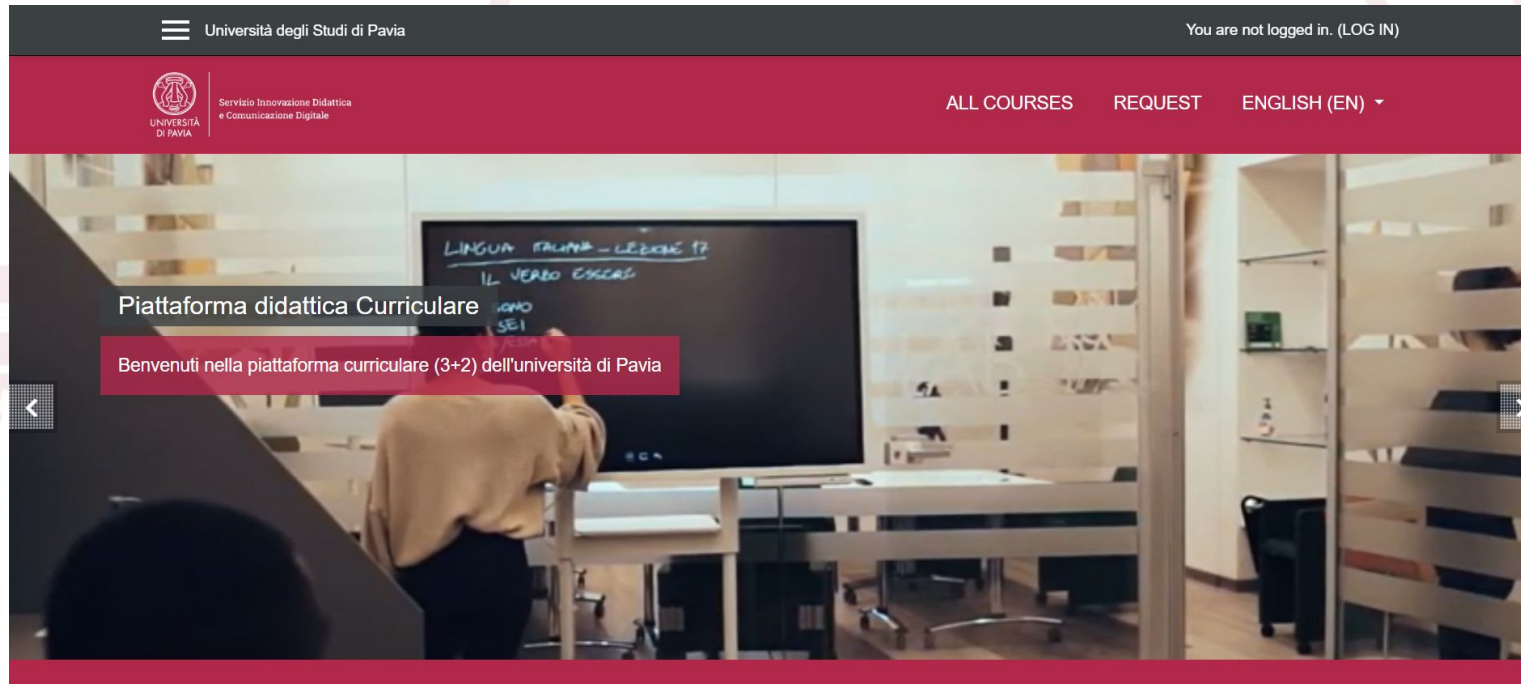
Università degli Studi di Pavia

You are not logged in. (LOG IN)

UNIVERSITÀ DI PAVIA

Servizio Innovazione Didattica e Comunicazione Digitale

ALL COURSES

REQUEST

ENGLISH (EN)

LINGUA ITALIANA – LEZIONE 17

IL VERBO ESSERE

SONO

SEI

Piattaforma didattica Curriculare

Benvenuti nella piattaforma curriculare (3+2) dell'università di Pavia